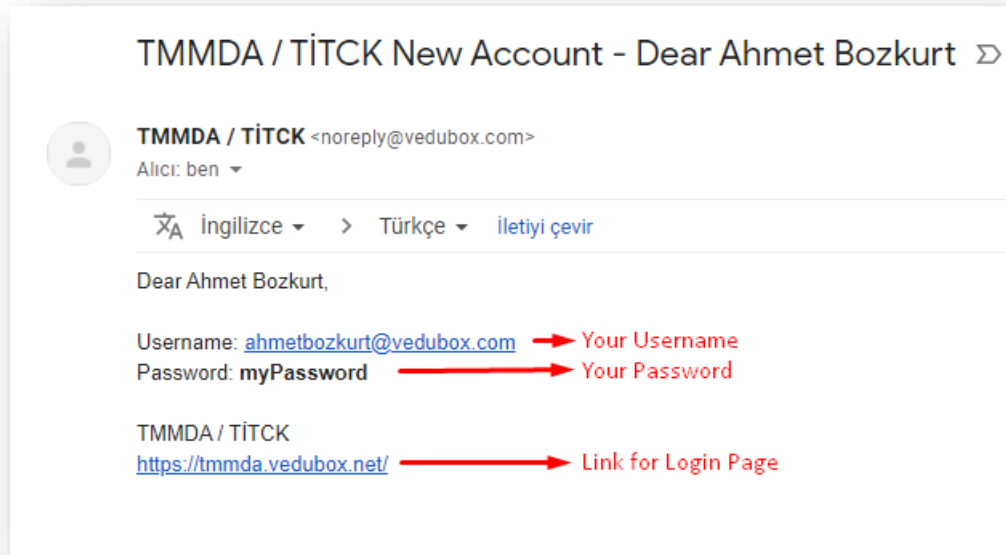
TMMDA / TİTCK New Account - Dear Ahmet Bozkurt

TMMDA / TİTCK <noreply@vedubox.com>
Alıcı: ben

İngilizce > Türkçe İletiyi çevir

Dear Ahmet Bozkurt,

Username: ahmetbozkurt@vedubox.com Your Username
Password: **myPassword** Your Password

TMMDA / TİTCK
https://tmmda.vedubox.net/ Link for Login Page